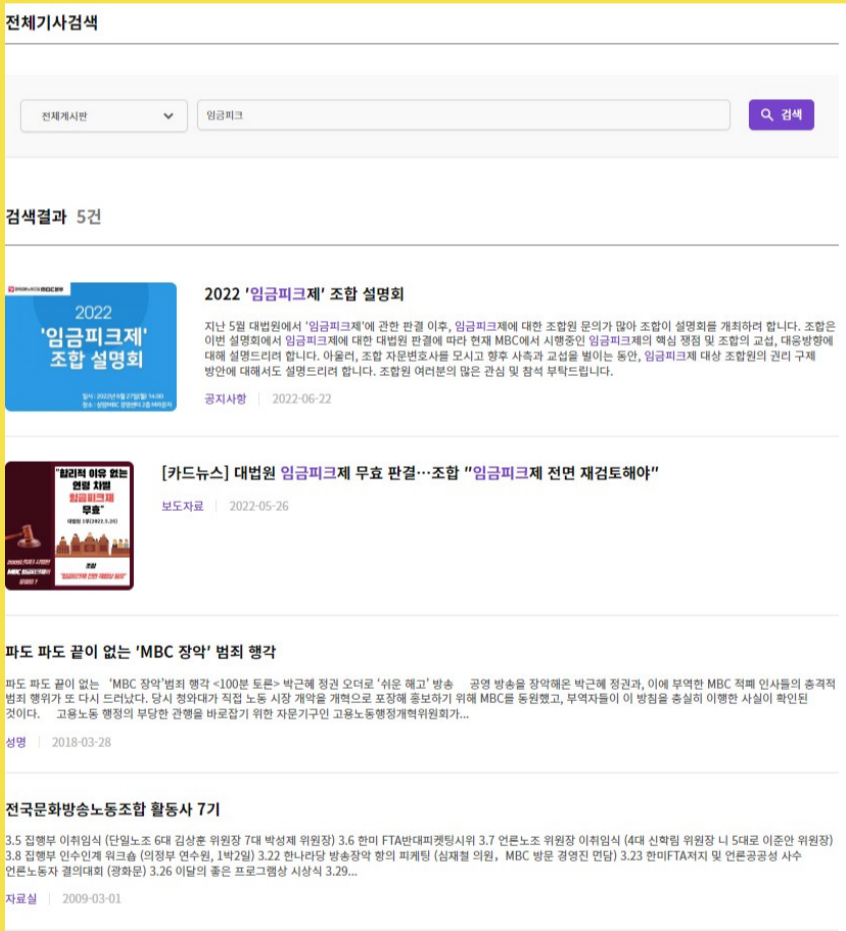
전체기사검색

전체게시판

임금피크

검색

검색결과 5건

2022
'임금피크제'
조합 설명회

2022 '임금피크제' 조합 설명회

지난 5월 대법원에서 '임금피크제'에 관한 판결 이후, 임금피크제에 대한 조합원 문의가 많아 조합이 설명회를 개최하려 합니다. 조합은 이번 설명회에서 임금피크제에 대한 대법원 판결에 따라 현재 MBC에서 시행중인 임금피크제의 핵심 쟁점 및 조합의 교섭, 대응방향에 대해 설명드리려 합니다. 아울러, 조합 자문변호사를 모시고 향후 사측과 교섭을 벌이는 동안, 임금피크제 대상 조합원의 권리 구제 방안에 대해서도 설명드리려 합니다. 조합원 여러분의 많은 관심 및 참석 부탁드립니다.

공지사항 | 2022-06-22

"합리적 이유 없는 연령 차별 임금피크제 무효"

[카드뉴스] 대법원 임금피크제 무효 판결…조합 "임금피크제 전면 재검토해야"

보도자료 | 2022-05-26

파도 파도 끝이 없는 'MBC 장악' 범죄 행각

파도 파도 끝이 없는 'MBC 장악'범죄 행각 <100분 토론> 박근혜 정권 오더로 '쉬운 해고' 방송 공영 방송을 장악해온 박근혜 정권과, 이에 부역한 MBC 적폐 인사들의 충격적 범죄 행위가 또 다시 드러났다. 당시 청와대가 직접 노동 시장 개악을 개혁으로 포장해 홍보하기 위해 MBC를 동원했고, 부역자들이 이 방침을 충실히 이행한 사실이 확인된 것이다. 고용노동 행정의 부당한 관행을 바로잡기 위한 자문기구인 고용노동행정개혁위원회가...

성명 | 2018-03-28

전국문화방송노동조합 활동사 7기

3.5 집행부 이취임식 (단일노조 6대 김상훈 위원장 7대 박성제 위원장) 3.6 한미 FTA반대피켓팅시위 3.7 언론노조 위원장 이취임식 (4대 신학림 위원장 니 5대로 이준안 위원장) 3.8 집행부 인수인계 워크숍 (의정부 연수원, 1박2일) 3.22 한나라당 방송장악 항의 피케팅 (심재철 의원, MBC 방문 경영진 면담) 3.23 한미FTA저지 및 언론공공성 사수 언론노동자 결의대회 (광화문) 3.26 이달의 좋은 프로그램상 시상식 3.29...

자료실 | 2009-03-01